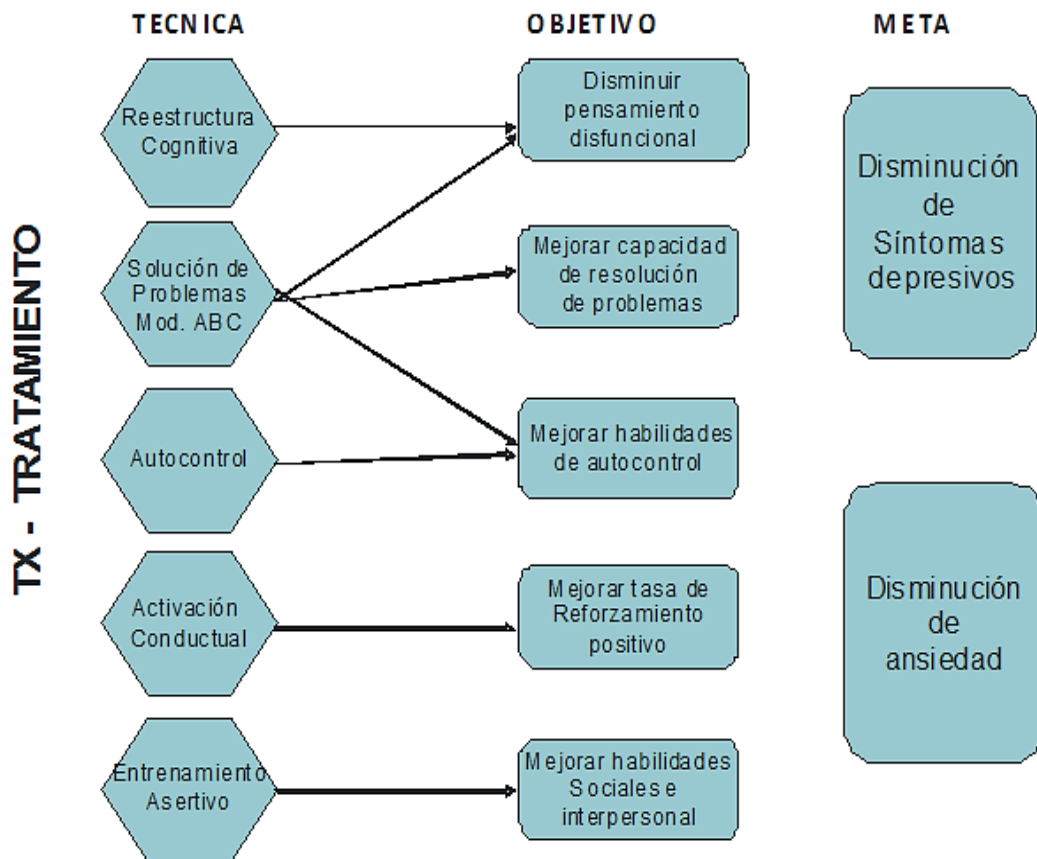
TX - TRATAMIENTO

TECNICA

OBJETIVO

META

Reestructura Cognitiva

Disminuir pensamiento disfuncional

Disminución de Síntomas depresivos

Solución de Problemas Mod. ABC

Mejorar capacidad de resolución de problemas

Autocontrol

Mejorar habilidades de autocontrol

Activación Conductual

Mejorar tasa de Reforzamiento positivo

Disminución de ansiedad

Entrenamiento Asertivo

Mejorar habilidades Sociales e interpersonal